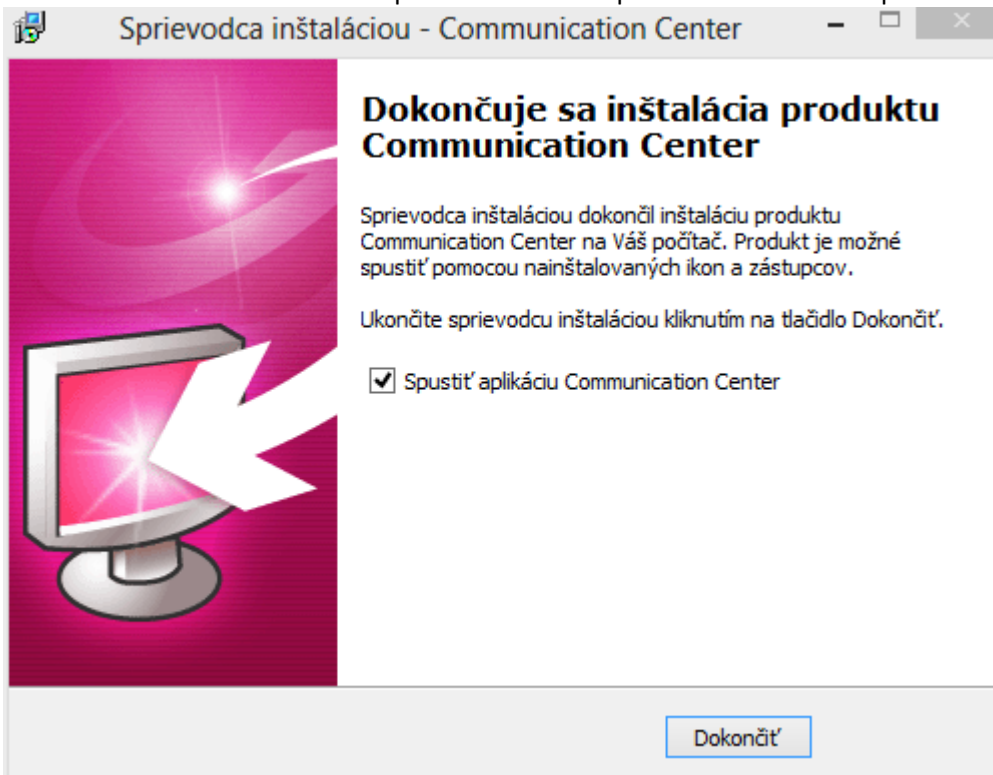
Sprievodca inštaláciou - Communication Center

Dokončuje sa inštalácia produktu Communication Center

Sprievodca inštaláciou dokončil inštaláciu produktu Communication Center na Váš počítač. Produkt je možné spustiť pomocou nainštalovaných ikon a zástupcov.

Ukončite sprievodcu inštaláciou kliknutím na tlačidlo Dokončiť.

Spustiť aplikáciu Communication Center

Dokončiť